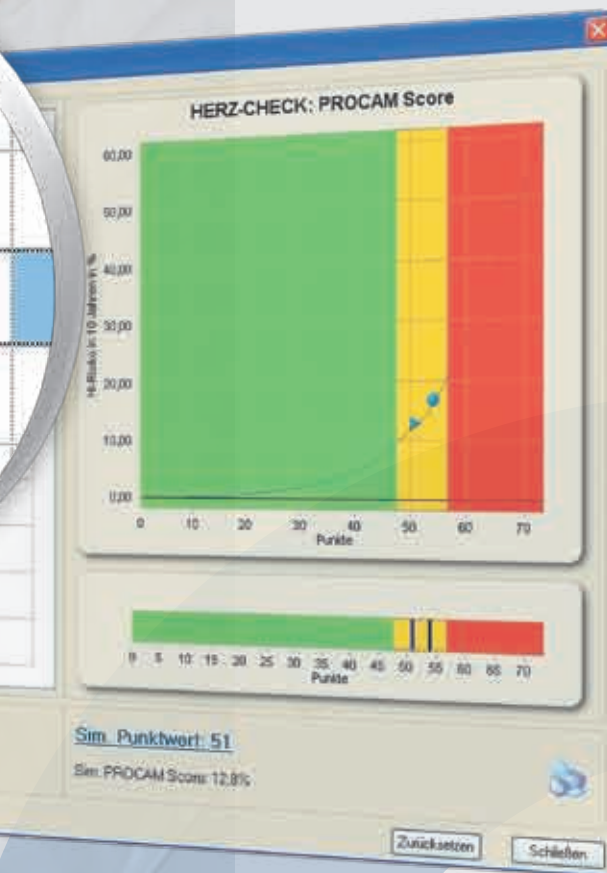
HERZ-CHECK: PROCAM Score

60,00
50,00
40,00
30,00
20,00
10,00
0,00

HI-Risiko in 10 Jahren in %

0 10 20 30 40 50 60 70
Punkte

0 5 10 15 20 25 30 35 40 45 50 55 60 65 70
Punkte

Sim. Punktwert: 51

Sim. PROCAM Score: 12,8%

Zurücksetzen
Schließen